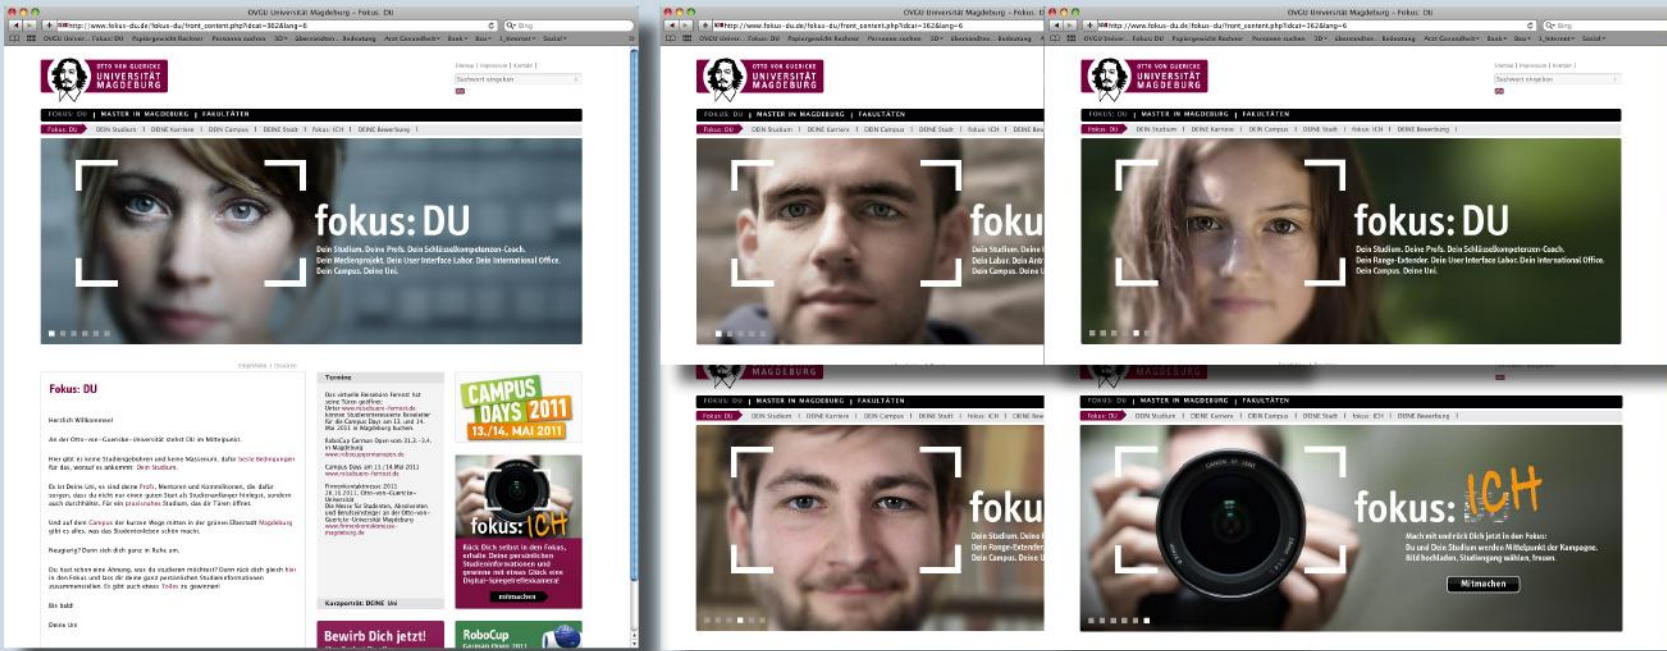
OVGU Universität Magdeburg – Fokus: DU

http://www.fokus-du.de/fokus-du/front_content.php?idcat=362&lang=6

OTTO VON GUERICKE UNIVERSITÄT MAGDEBURG

FOKUS: DU | MASTER IN MAGDEBURG | FAKULTÄTEN

Fokus: DU | DEIN Studium | DEINE Karriere | DEIN Campus | DEINE Stadt | fokus: ICH | DEINE Bewerbung

fokus: DU

Dein Studium. Deine Profs. Dein Schlüsselkompetenzen-Coach. Dein Medienprojekt. Dein User Interface Labor. Dein International Office. Dein Campus. Deine Uni.

Fokus: DU

Herzlich Willkommen!

Termine

CAMPUS DAYS 2011 13./14. MAI 2011

fokus: ICH

Mitmachen

Bewirb Dich jetzt!

RoboCup

OVGU Universität Magdeburg – Fokus: DU

fokus: DU

Dein Studium. Deine Profs. Dein Schlüsselkompetenzen-Coach. Dein Range-Extender. Dein User Interface Labor. Dein International Office. Dein Campus. Deine Uni.

MAGDEBURG

FOKUS: DU | MASTER IN MAGDEBURG | FAKULTÄTEN

fokus: ICH

Mach mit und rück Dich jetzt in den Fokus: Du und Dein Studium werden Mittelpunkt der Kampagne. Bild hochladen, Studiengang wählen, freuen.

Mitmachen